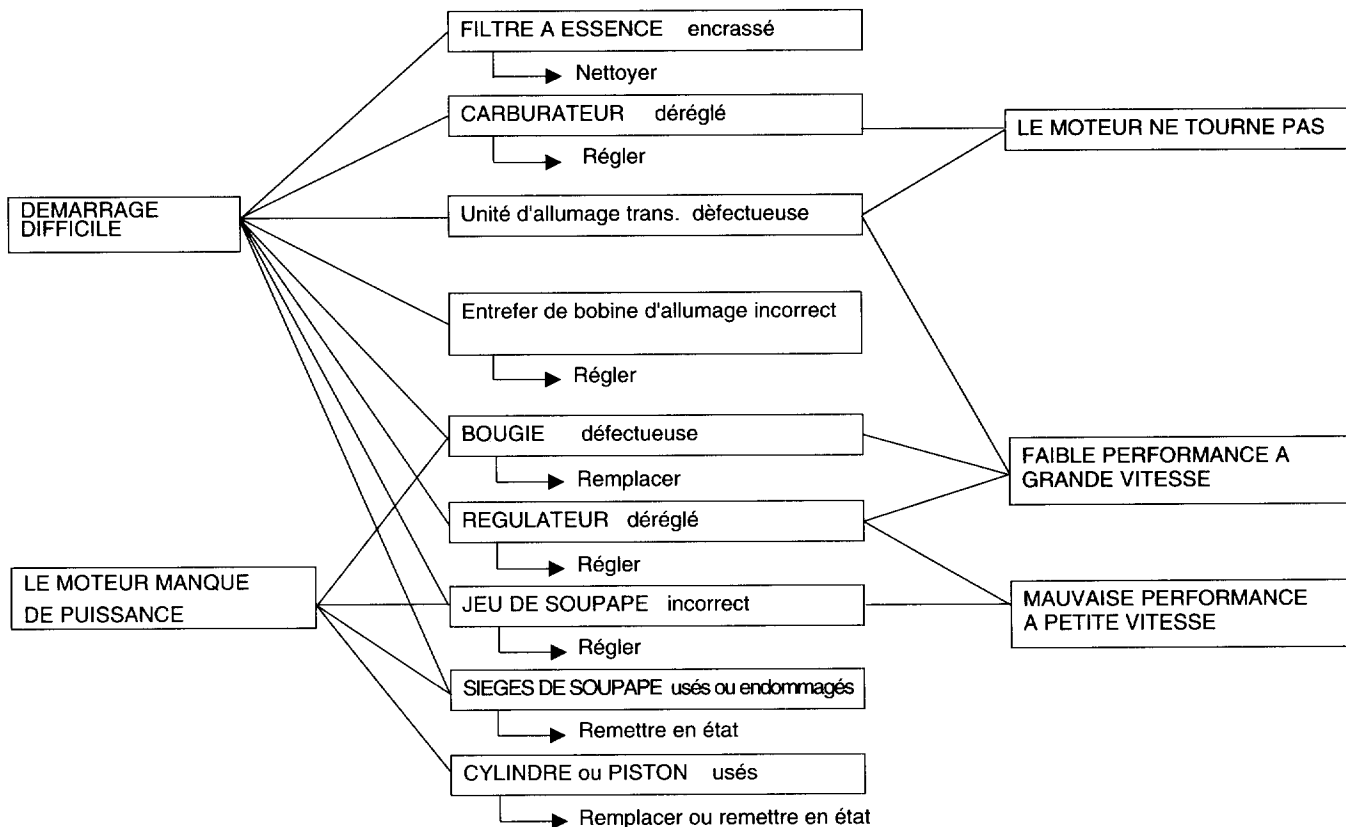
FILTRE A ESSENCE encrassé

Nettoyer

CARBURATEUR déréglé

Régler

LE MOTEUR NE TOURNE PAS

DEMARRAGE DIFFICILE

Unité d'allumage trans. dèfectueuse

Entrefer de bobine d'allumage incorrect

Régler

BOUGIE défectueuse

Remplacer

FAIBLE PERFORMANCE A GRANDE VITESSE

REGULATEUR déréglé

Régler

LE MOTEUR MANQUE DE PUISSANCE

JEU DE SOUPAPE incorrect

MAUVAISE PERFORMANCE A PETITE VITESSE

Régler

SIEGES DE SOUPAPE usés ou endommagés

Remettre en état

CYLINDRE ou PISTON usés

Remplacer ou remettre en état